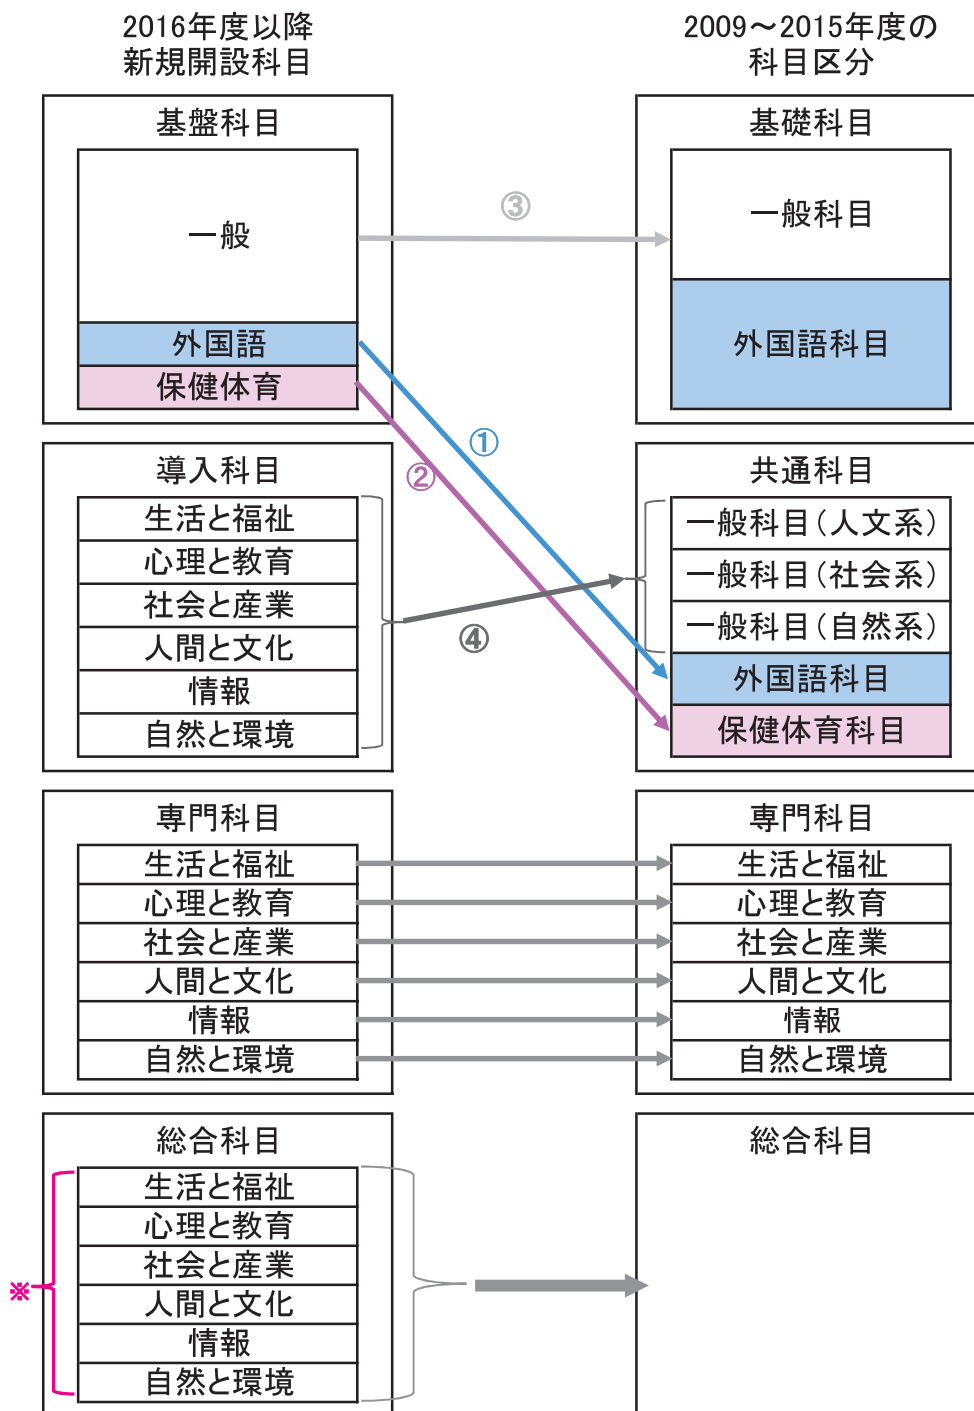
2016年度以降
新規開設科目

2009～2015年度の
科目区分

基盤科目

一般

外国語

保健体育

基礎科目

一般科目

外国語科目

③

①

②

導入科目

生活と福祉

心理と教育

社会と産業

人間と文化

情報

自然と環境

④

共通科目

一般科目（人文系）

一般科目（社会系）

一般科目（自然系）

外国語科目

保健体育科目

専門科目

生活と福祉

心理と教育

社会と産業

人間と文化

情報

自然と環境

専門科目

生活と福祉

心理と教育

社会と産業

人間と文化

情報

自然と環境

総合科目

※

生活と福祉

心理と教育

社会と産業

人間と文化

情報

自然と環境

総合科目